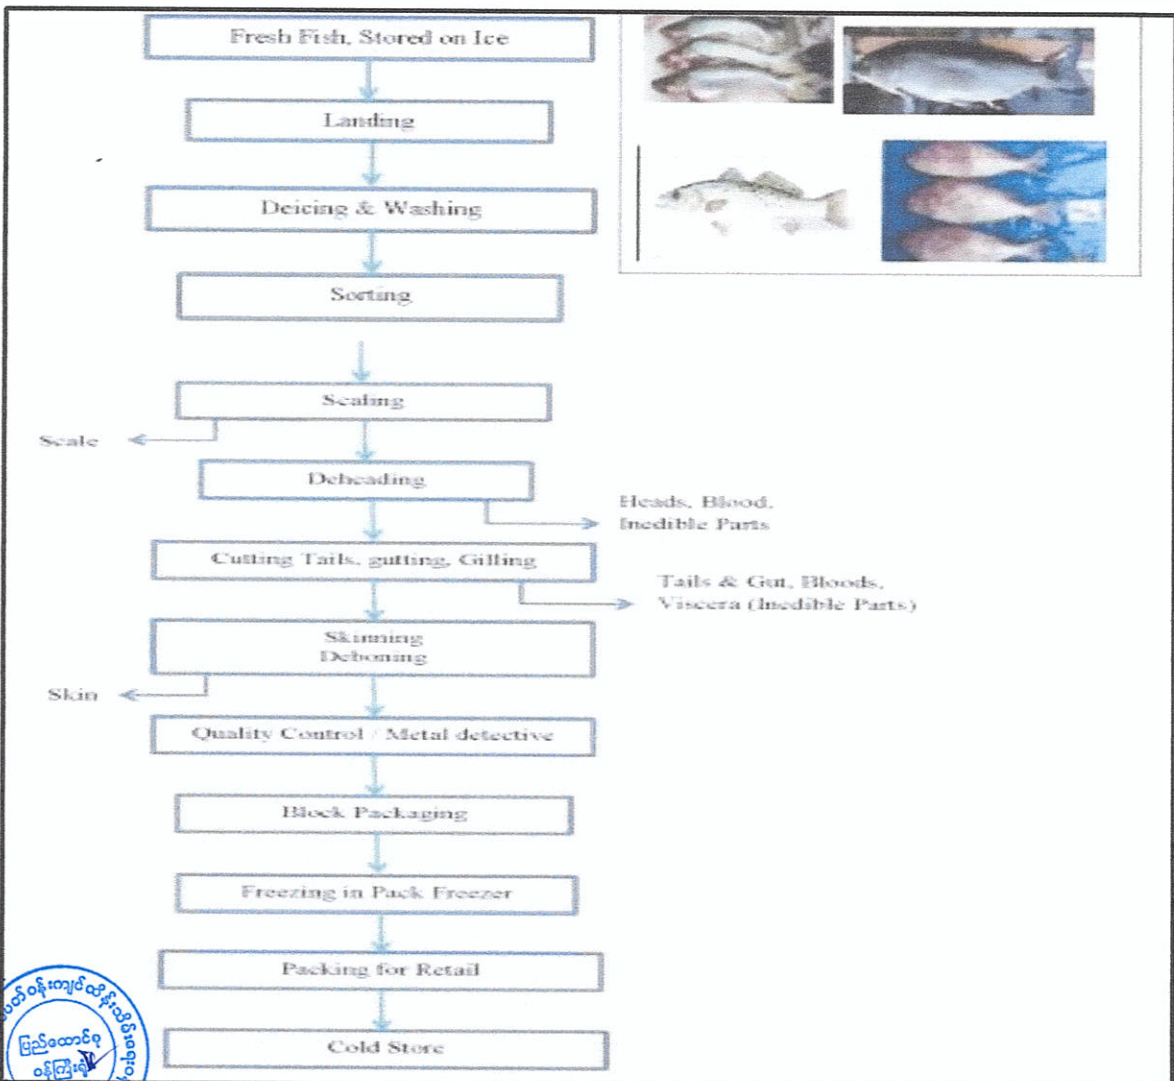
Fresh Fish, Stored on Ice

Landing

Deicing & Washing

Sorting

Scaling

Scale

Deheading

Heads, Blood, Inedible Parts

Cutting Tails, gutting, Gilling

Tails & Gut, Bloods, Viscera (Inedible Parts)

Skinning
Deboning

Skin

Quality Control / Metal detective

Block Packaging

Freezing in Pack Freezer

Packing for Retail

Cold Store

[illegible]ဟ်ဝန်းကျင်ထိန်းသိမ်းရေး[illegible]
ပြည်ထောင်စု
ဝန်ကြီးရုံး